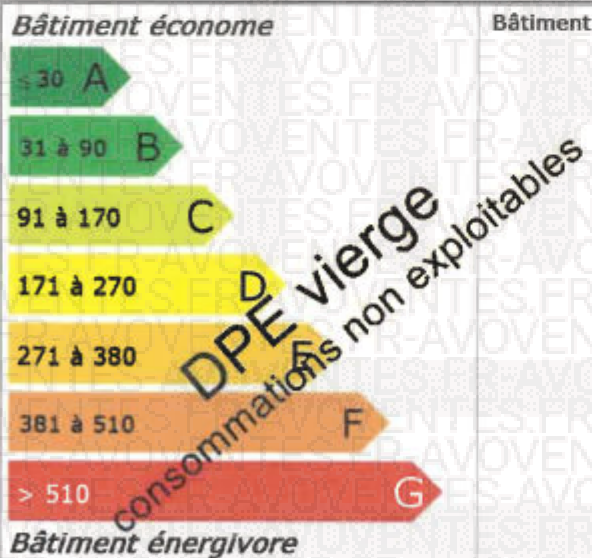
Bâtiment économe

Bâtiment

≤ 30 A

31 à 90 B

91 à 170 C

171 à 270 D

271 à 380 E

381 à 510 F

> 510 G

Bâtiment énergivore

DPE vierge

consommations non exploitables

FR-AVOVENTES.FR-AVOVENTES.FR-AVOVENTES.FR-AVOVENTES.FR-AVOVENTES.FR-AVOVENTES.FR-AVO